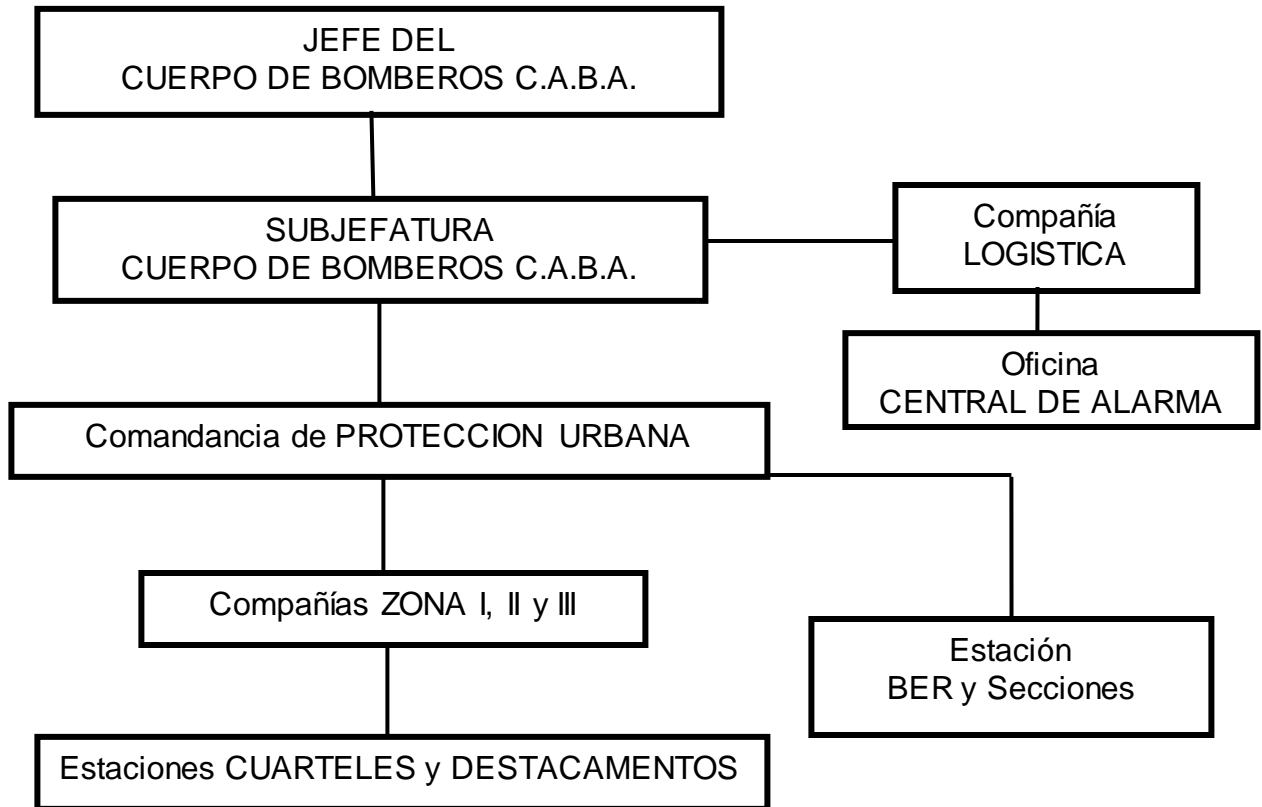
JEFE DEL
CUERPO DE BOMBEROS C.A.B.A.

SUBJEFATURA
CUERPO DE BOMBEROS C.A.B.A.

Compañía
LOGISTICA

Oficina
CENTRAL DE ALARMA

Comandancia de PROTECCION URBANA

Compañías ZONA I, II y III

Estación
BER y Secciones

Estaciones CUARTELES y DESTACAMENTOS